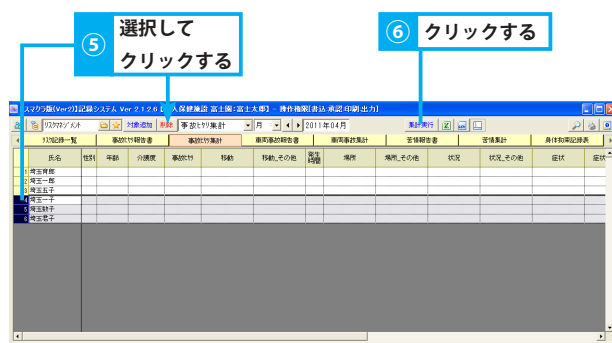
⑤ 選択して クリックする

⑥ クリックする

スマクラ版(Ver2)】記録システム Ver 2.1.2.6 【入保健施設 富士園:富士太郎】 - 操作権限[書込,承認,印刷,出力]

リスクマネジメント 対象追加 形式 事故ヒヤリ集計 月 2011年04月 集計実行

リスク記録一覧 | 事故ヒヤリ報告書 | 事故ヒヤリ集計 | 車両事故報告書 | 車両事故集計 | 苦情報告書 | 苦情集計 | 身体拘束記録表

| | 氏名 | 性別 | 年齢 | 介護度 | 事故ヒヤリ | 移動 | 移動_その他 | 発生時間 | 場所 | 場所_その他 | 状況 | 状況_その他 | 症状 | 症状 |
|---|---|---|---|---|---|---|---|---|---|---|---|---|---|---|
| 1 | 埼玉育郎 | | | | | | | | | | | | | |
| 2 | 埼玉一郎 | | | | | | | | | | | | | |
| 3 | 埼玉五子 | | | | | | | | | | | | | |
| 4 | 埼玉一子 | | | | | | | | | | | | | |
| 5 | 埼玉勤子 | | | | | | | | | | | | | |
| 6 | 埼玉君子 | | | | | | | | | | | | | |